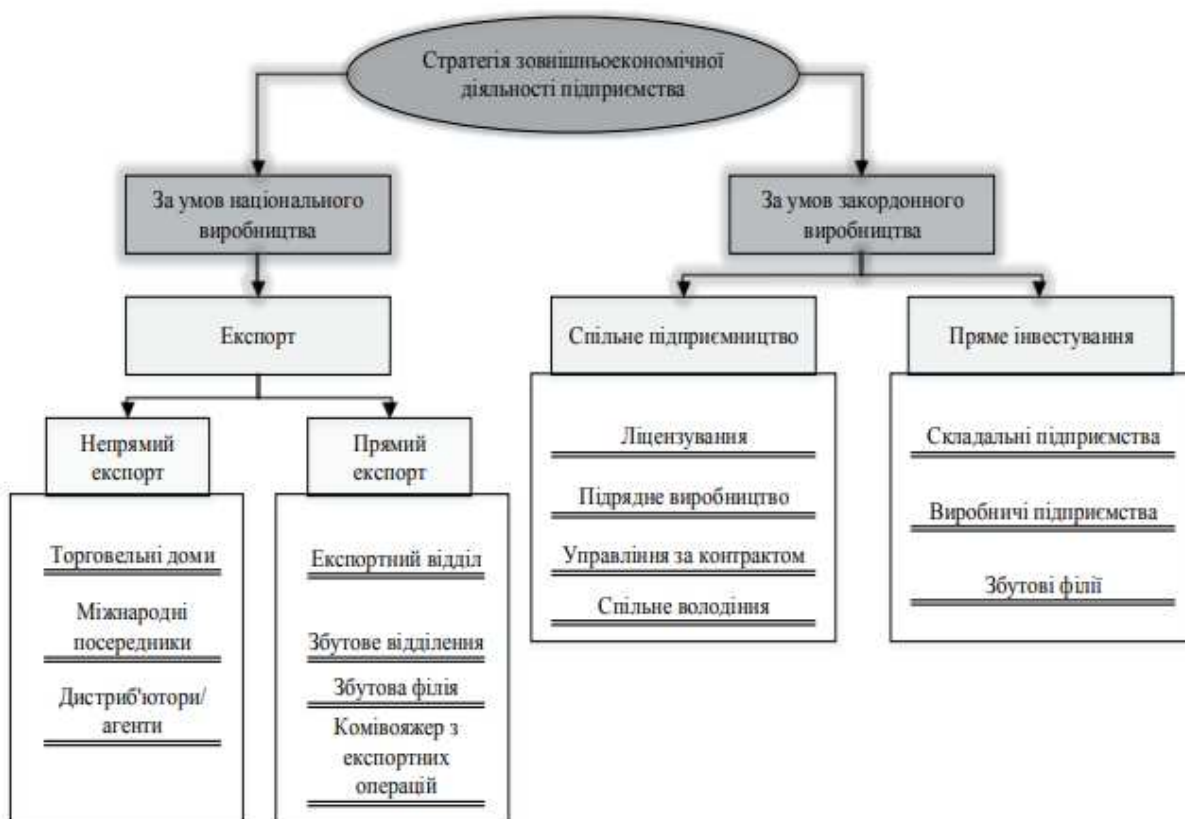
Стратегія зовнішньоекономічної діяльності підприємства

За умов національного виробництва

За умов закордонного виробництва

Експорт

Спільне підприємництво

Пряме інвестування

Непрямий експорт

Прямий експорт

Ліцензування

Підрядне виробництво

Управління за контрактом

Спільне володіння

Складальні підприємства

Виробничі підприємства

Збутові філії

Торговельні доми

Міжнародні посередники

Дистриб'ютори/ агенти

Експортний відділ

Збутове відділення

Збутова філія

Комівояжер з експортних операцій